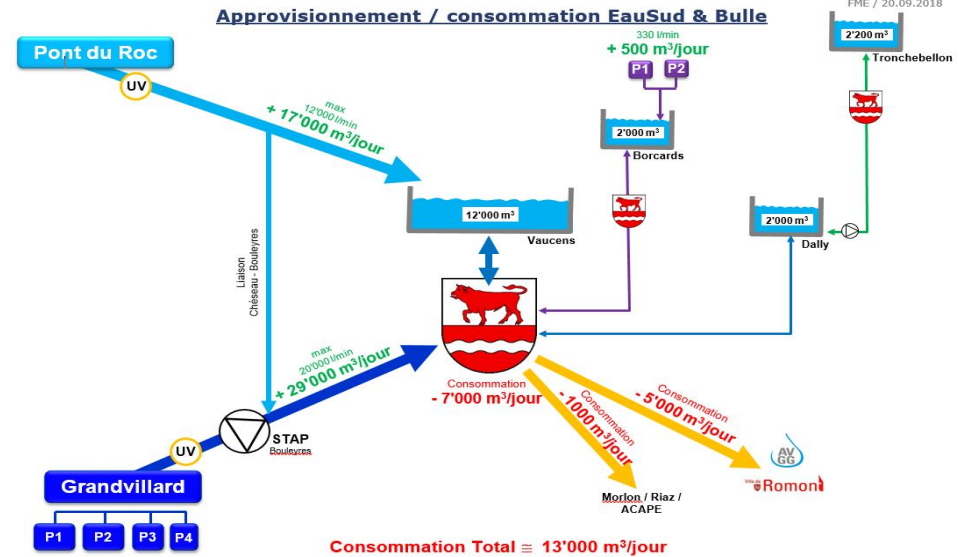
Approvisionnement / consommation EauSud & Bulle

FME / 20.09.2018

Pont du Roc

UV

max 12'000 l/min
+ 17'000 m³/jour

Liaison Chéseau - Bouleyres

12'000 m³
Vaucens

330 l/min
+ 500 m³/jour

P1 P2

2'000 m³
Borcards

2'200 m³
Tronchebellon

2'000 m³
Dally

max 20'000 l/min
+ 29'000 m³/jour

Consommation
- 7'000 m³/jour

Consommation
- 1000 m³/jour

Consommation
- 5'000 m³/jour

UV

STAP
Bouleyres

Grandvillard

P1 P2 P3 P4

Morlon / Riaz / ACAPE

AVGG

Ville de Romont

Consommation Total ≅ 13'000 m³/jour